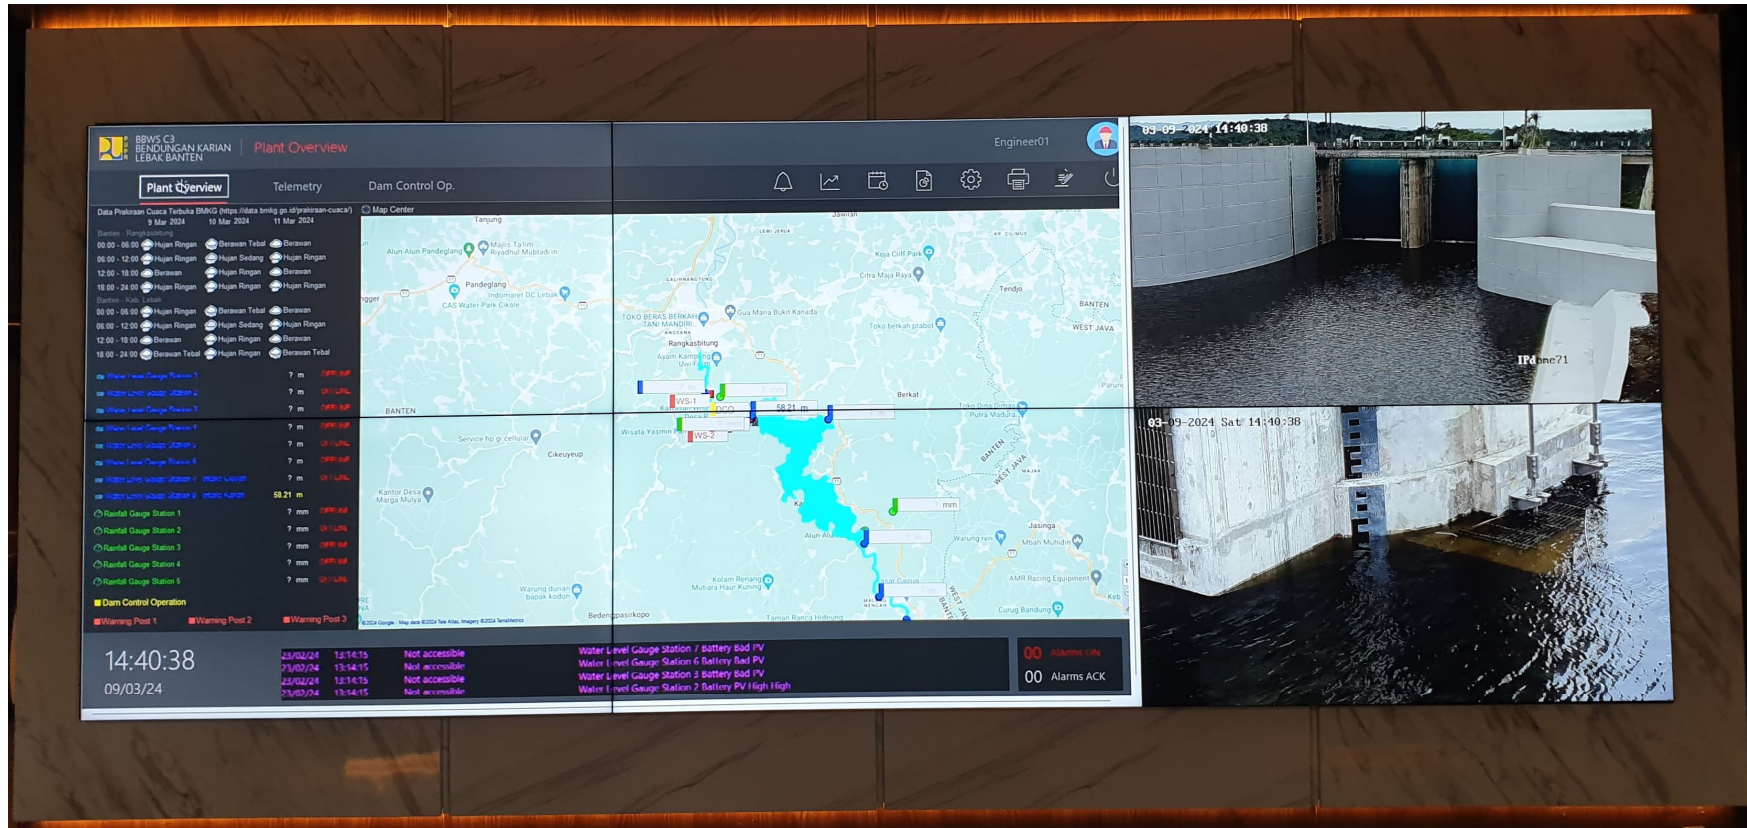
BBWS C3
BENDUNGAN KARIAN
LEBAK BANTEN

Plant Overview

Engineer01

Plant Overview   Telemetry   Dam Control Op.

Data Prakiraan Cuaca Terbuka BMKG (https://data.bmkg.go.id/prakiraan-cuaca/)
9 Mar 2024   10 Mar 2024   11 Mar 2024
Banten - Rangkasbitung
00:00 - 06:00 Hujan Ringan   Berawan Tebal   Berawan
06:00 - 12:00 Hujan Ringan   Hujan Sedang   Hujan Ringan
12:00 - 18:00 Berawan   Hujan Ringan   Berawan
18:00 - 24:00 Hujan Ringan   Hujan Ringan   Hujan Ringan
Banten - Kab. Lebak
00:00 - 06:00 Hujan Ringan   Berawan Tebal   Berawan
06:00 - 12:00 Hujan Ringan   Hujan Sedang   Hujan Ringan
12:00 - 18:00 Berawan   Hujan Ringan   Berawan
18:00 - 24:00 Berawan Tebal   Hujan Ringan   Berawan Tebal

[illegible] ? m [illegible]
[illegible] ? m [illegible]
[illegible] ? m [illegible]
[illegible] ? m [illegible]
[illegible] ? m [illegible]
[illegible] ? m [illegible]
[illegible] ? m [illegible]
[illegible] 58.21 m
Rainfall Gauge Station 1 ? mm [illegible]
Rainfall Gauge Station 2 ? mm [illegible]
Rainfall Gauge Station 3 ? mm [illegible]
Rainfall Gauge Station 4 ? mm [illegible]
Rainfall Gauge Station 5 ? mm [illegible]
Dam Control Operation
Warning Post 1   Warning Post 2   Warning Post 3

Map Center
Tanjung   Jawilan   Alun Alun Pandeglang   Majlis Talim Riyadhul Mubtadiin   Koja Cliff Park   Citra Maja Raya   Pandeglang   Indomaret DC Lebak   CAS Water Park Cikole   Tendjo   BANTEN   WEST JAVA   TOKO BERAS BERKAH TANI MANDIRI   Gua Maria Bukit Kanada   Toko berkah prabot   Rangkasbitung   Ayam Kampung Uwi   WS-1   DCO   58.21 m   Berkat   BANTEN   WS-2   Wisata Yasmin   Toko Roti Dimas Putra Madura   Service hp gi cellular   Cikeuyeup   BANTEN   WEST JAVA   Kantor Desa Marga Mulya   mm   Jasinga   Warung rein   Mbah Muhidin   Alun Alu   Kolam Renang Mutiara Haur Kuning   AMR Racing Equipment   Warung durian bapak kodori   Bedeng pasirkopo   Taman Ranca Hideung   Curug Bandung   ©2024 Google - Map data ©2024 Tele Atlas, Imagery ©2024 TerraMetrics

14:40:38
09/03/24

23/02/24 13:14:15 Not accessible
23/02/24 13:14:15 Not accessible
23/02/24 13:14:15 Not accessible
23/02/24 13:14:15 Not accessible
Water Level Gauge Station 7 Battery Bad PV
Water Level Gauge Station 6 Battery Bad PV
Water Level Gauge Station 3 Battery Bad PV
Water Level Gauge Station 2 Battery PV High High

00 Alarms ON
00 Alarms ACK

03-09-2024 14:40:38
IPdome71

03-09-2024 Sat 14:40:38